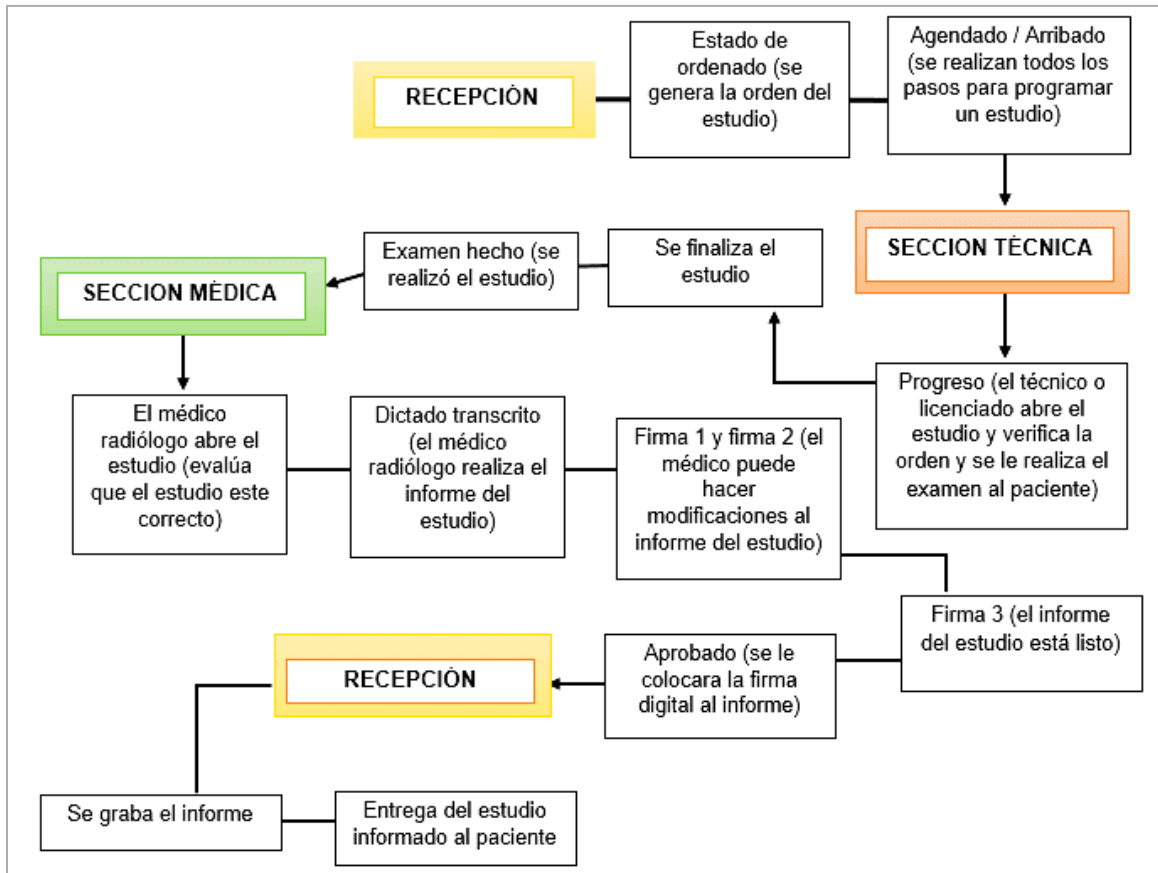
RECEPCIÓN

Estado de ordenado (se genera la orden del estudio)

Agendado / Arribado (se realizan todos los pasos para programar un estudio)

SECCION TÉCNICA

Progreso (el técnico o licenciado abre el estudio y verifica la orden y se le realiza el examen al paciente)

Se finaliza el estudio

Examen hecho (se realizó el estudio)

SECCION MÉDICA

El médico radiólogo abre el estudio (evalúa que el estudio este correcto)

Dictado transcrito (el médico radiólogo realiza el informe del estudio)

Firma 1 y firma 2 (el médico puede hacer modificaciones al informe del estudio)

Firma 3 (el informe del estudio está listo)

Aprobado (se le colocara la firma digital al informe)

RECEPCIÓN

Se graba el informe

Entrega del estudio informado al paciente